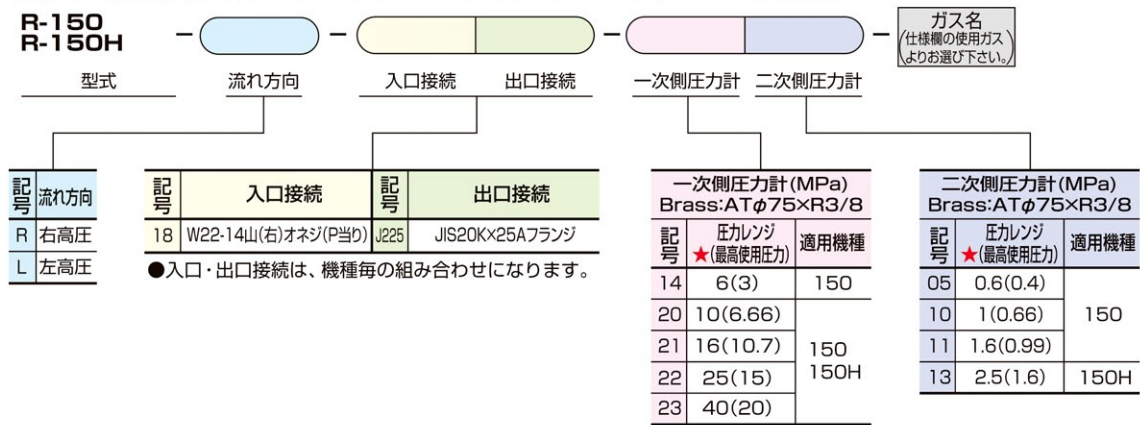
R-150
R-150H

ガス名
(仕様欄の使用ガスよりお選び下さい。)

型式　流れ方向　入口接続　出口接続　一次側圧力計　二次側圧力計

| 記号 | 流れ方向 |
|---|---|
| R | 右高圧 |
| L | 左高圧 |

| 記号 | 入口接続 | 記号 | 出口接続 |
|---|---|---|---|
| 18 | W22-14山(右)オネジ(P当り) | J225 | JIS20K×25Aフランジ |

●入口・出口接続は、機種毎の組み合わせになります。

一次側圧力計(MPa)
Brass:AT$\phi$75×R3/8

| 記号 | 圧力レンジ ★(最高使用圧力) | 適用機種 |
|---|---|---|
| 14 | 6(3) | 150 |
| 20 | 10(6.66) | 150 150H |
| 21 | 16(10.7) | |
| 22 | 25(15) | |
| 23 | 40(20) | |

二次側圧力計(MPa)
Brass:AT$\phi$75×R3/8

| 記号 | 圧力レンジ ★(最高使用圧力) | 適用機種 |
|---|---|---|
| 05 | 0.6(0.4) | 150 |
| 10 | 1(0.66) | |
| 11 | 1.6(0.99) | |
| 13 | 2.5(1.6) | 150H |